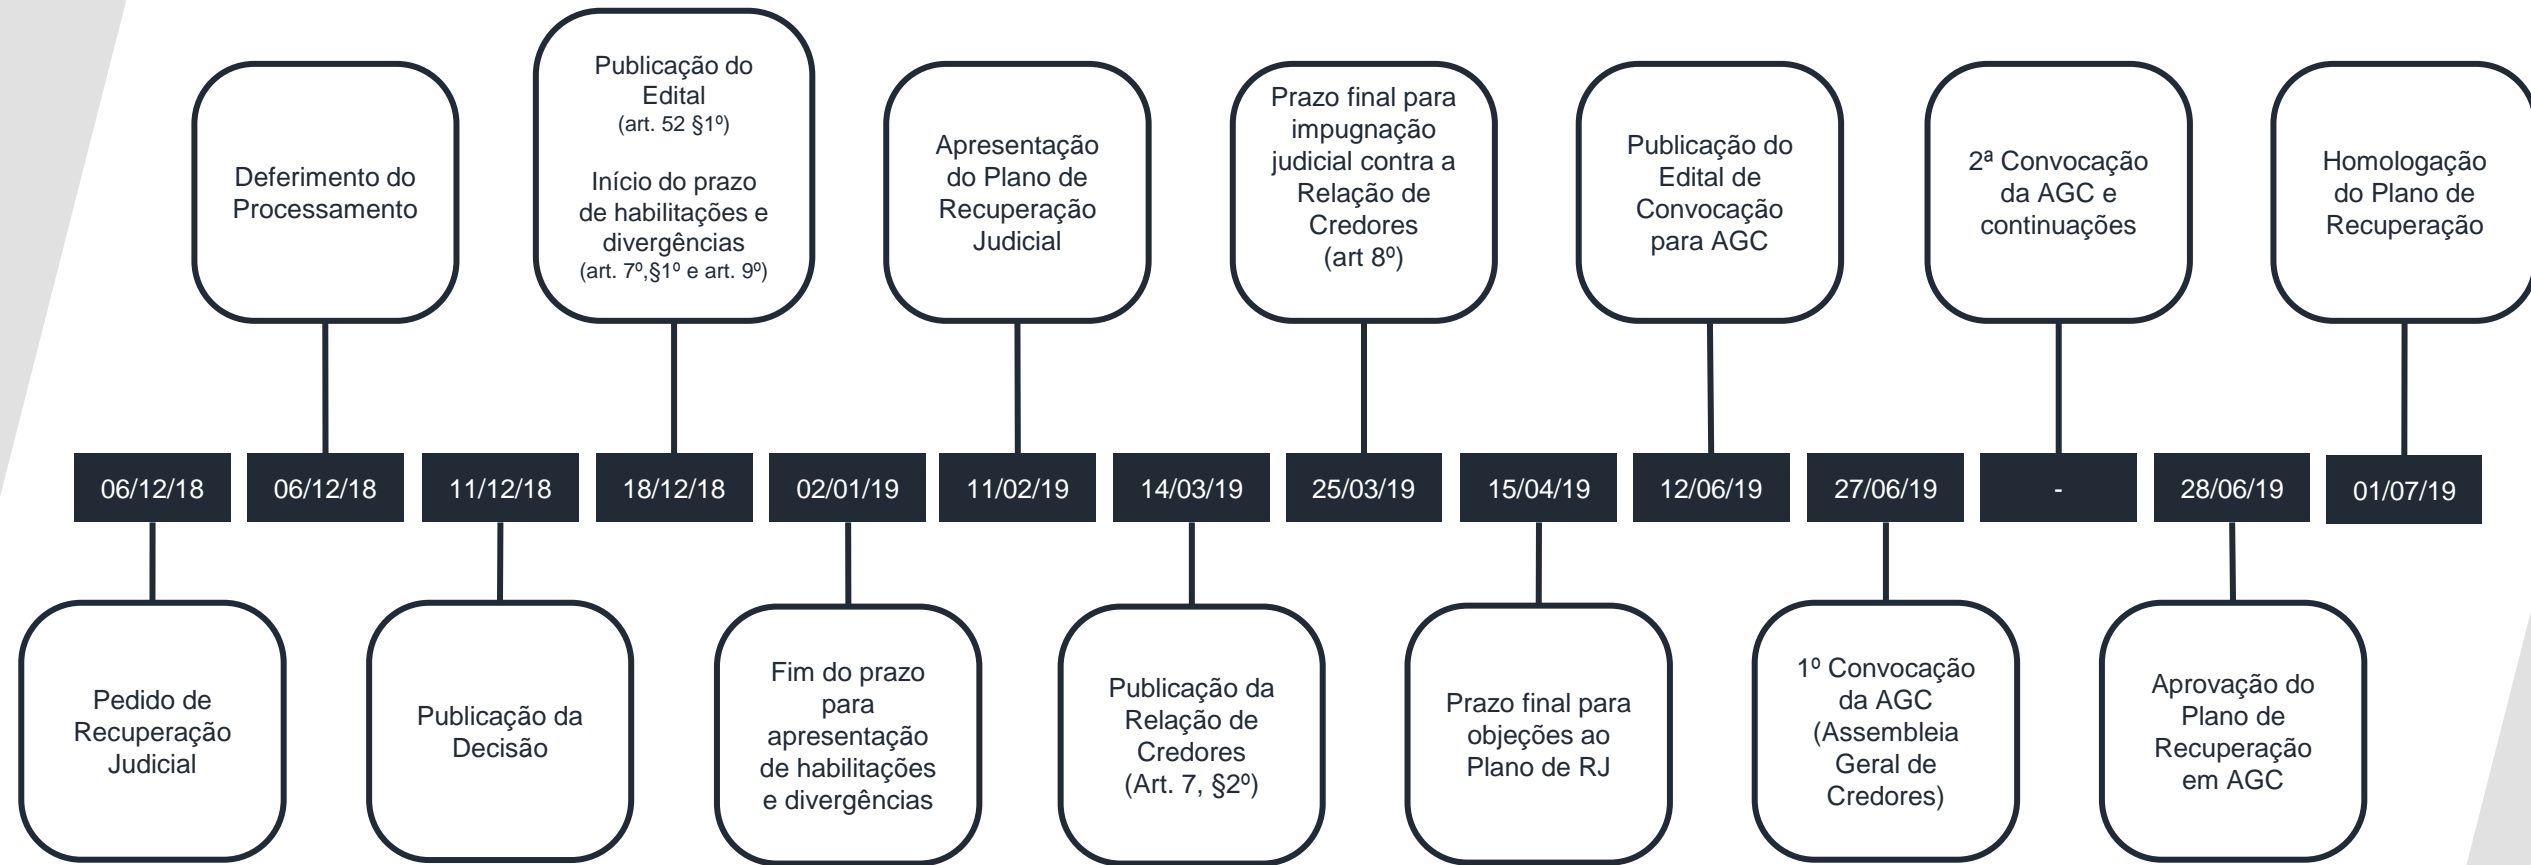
Deferimento do Processamento

Publicação do Edital
(art. 52 §1º)

Início do prazo de habilitações e divergências
(art. 7º,§1º e art. 9º)

Apresentação do Plano de Recuperação Judicial

Prazo final para impugnação judicial contra a Relação de Credores
(art 8º)

Publicação do Edital de Convocação para AGC

2ª Convocação da AGC e continuações

Homologação do Plano de Recuperação

06/12/18

06/12/18

11/12/18

18/12/18

02/01/19

11/02/19

14/03/19

25/03/19

15/04/19

12/06/19

27/06/19

-

28/06/19

01/07/19

Pedido de Recuperação Judicial

Publicação da Decisão

Fim do prazo para apresentação de habilitações e divergências

Publicação da Relação de Credores
(Art. 7, §2º)

Prazo final para objeções ao Plano de RJ

1º Convocação da AGC (Assembleia Geral de Credores)

Aprovação do Plano de Recuperação em AGC